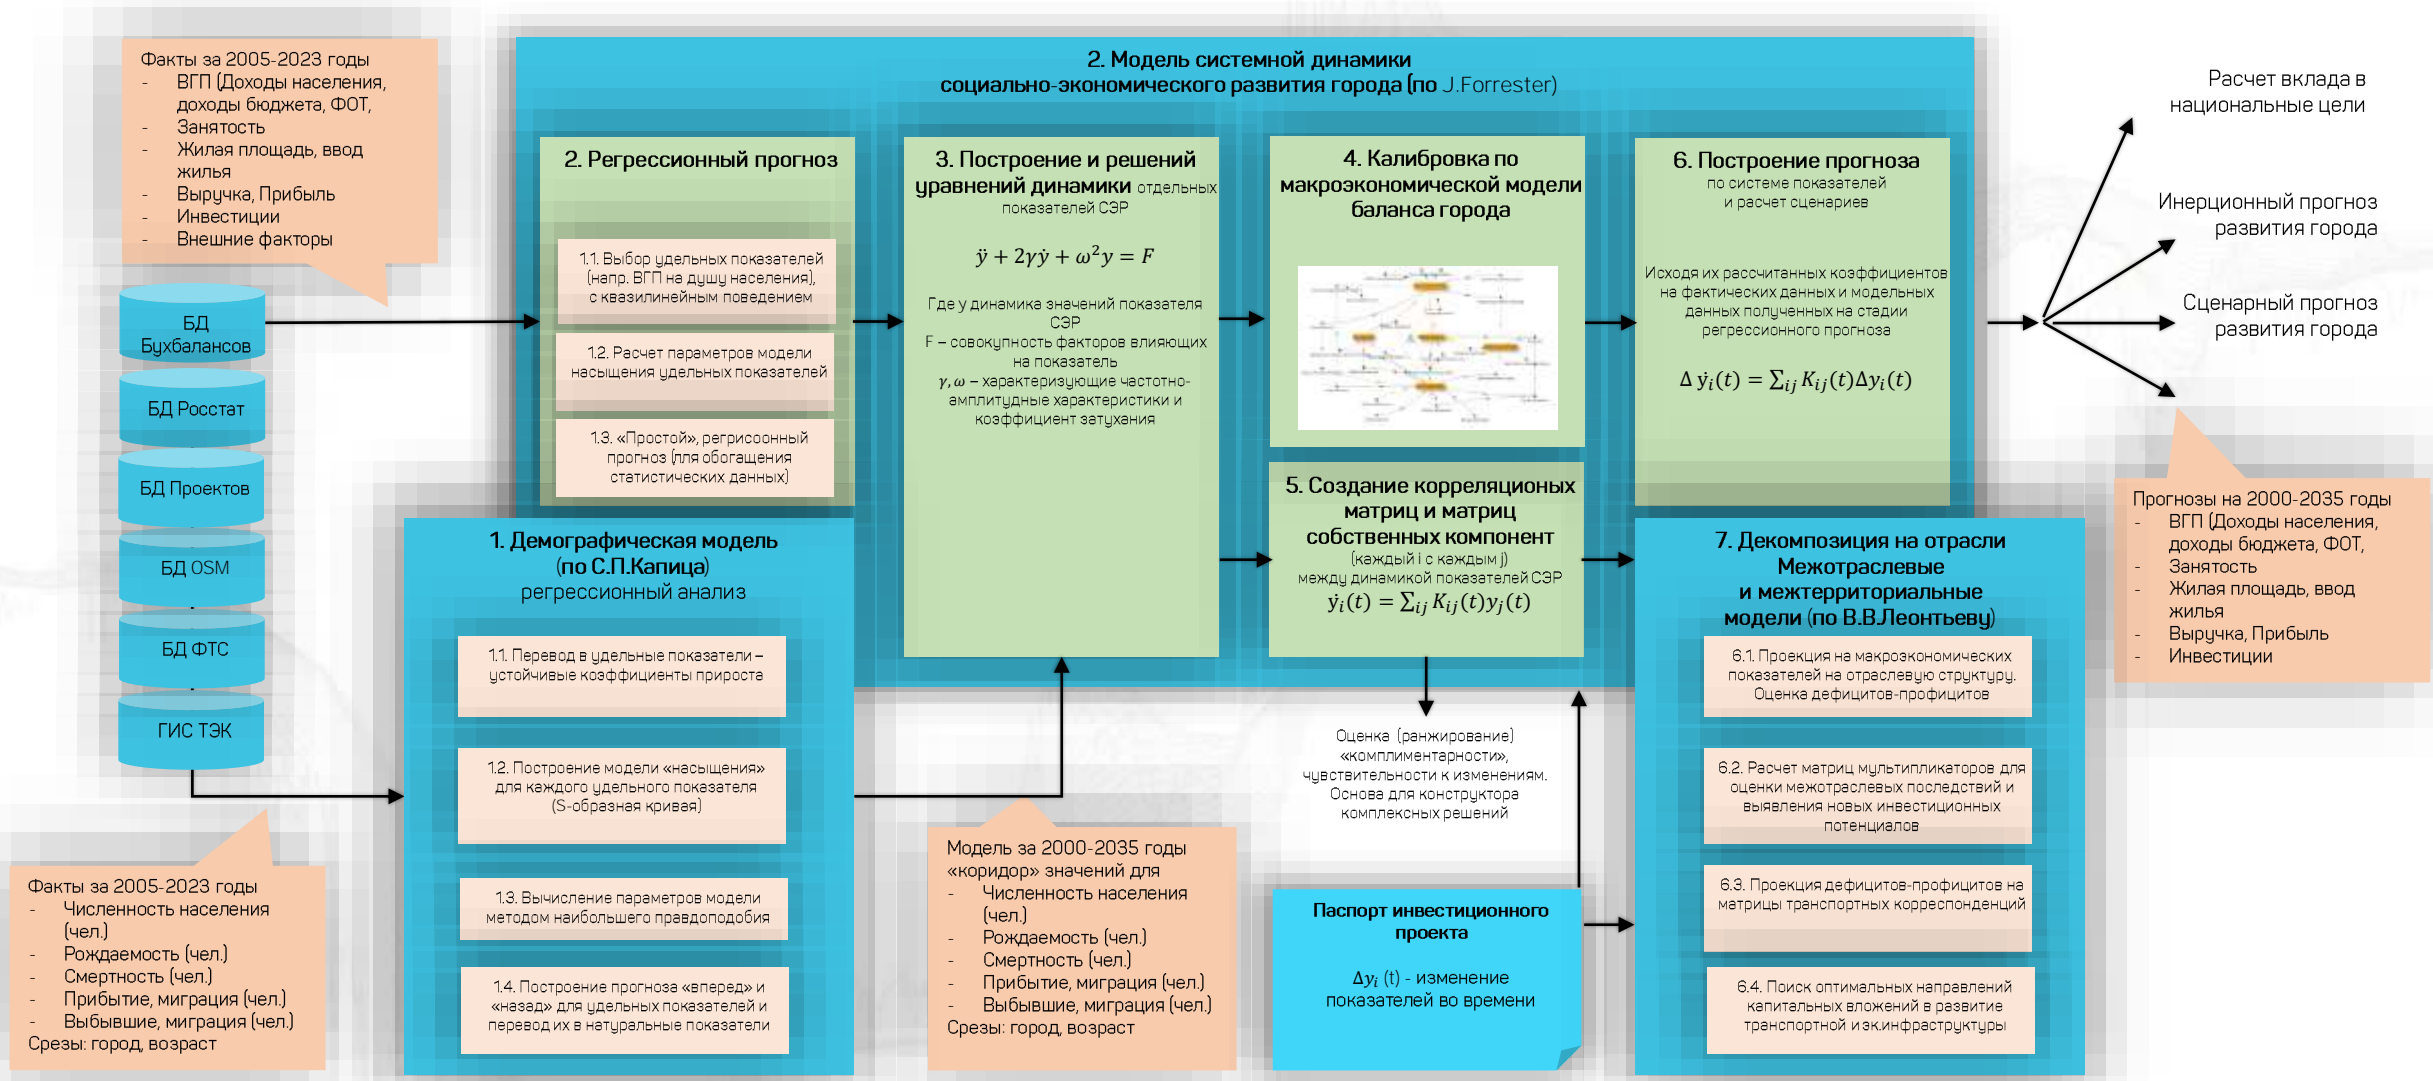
Факты за 2005-2023 годы
- ВГП (Доходы населения, доходы бюджета, ФОТ,
- Занятость
- Жилая площадь, ввод жилья
- Выручка, Прибыль
- Инвестиции
- Внешние факторы

БД Бухбалансов

БД Росстат

БД Проектов

БД OSM

БД ФТС

ГИС ТЭК

Факты за 2005-2023 годы
- Численность населения (чел.)
- Рождаемость (чел.)
- Смертность (чел.)
- Прибытие, миграция (чел.)
- Выбывшие, миграция (чел.)
Срезы: город, возраст

2. Модель системной динамики социально-экономического развития города (по J.Forrester)

2. Регрессионный прогноз

1.1. Выбор удельных показателей (напр. ВГП на душу населения), с квазилинейным поведением

1.2. Расчет параметров модели насыщения удельных показателей

1.3. «Простой», регрисоонный прогноз (для обогащения статистических данных)

3. Построение и решений уравнений динамики отдельных показателей СЭР

$\ddot{y} + 2\gamma\dot{y} + \omega^2 y = F$

Где y динамика значений показателя СЭР
F – совокупность факторов влияющих на показатель
$\gamma, \omega$ – характеризующие частотно-амплитудные характеристики и коэффициент затухания

4. Калибровка по макроэкономической модели баланса города

5. Создание корреляционых матриц и матриц собственных компонент
(каждый i с каждым j)
между динамикой показателей СЭР
$\dot{y}_i(t) = \sum_{ij} K_{ij}(t) y_j(t)$

6. Построение прогноза
по системе показателей
и расчет сценариев

Исходя их рассчитанных коэффициентов на фактических данных и модельных данных полученных на стадии регрессионного прогноза

$\Delta \dot{y}_i(t) = \sum_{ij} K_{ij}(t) \Delta y_i(t)$

Расчет вклада в национальные цели

Инерционный прогноз развития города

Сценарный прогноз развития города

Прогнозы на 2000-2035 годы
- ВГП (Доходы населения, доходы бюджета, ФОТ,
- Занятость
- Жилая площадь, ввод жилья
- Выручка, Прибыль
- Инвестиции

1. Демографическая модель (по С.П.Капица)
регрессионный анализ

1.1. Перевод в удельные показатели – устойчивые коэффициенты прироста

1.2. Построение модели «насыщения» для каждого удельного показателя (S-образная кривая)

1.3. Вычисление параметров модели методом наибольшего правдоподобия

1.4. Построение прогноза «вперед» и «назад» для удельных показателей и перевод их в натуральные показатели

Модель за 2000-2035 годы «коридор» значений для
- Численность населения (чел.)
- Рождаемость (чел.)
- Смертность (чел.)
- Прибытие, миграция (чел.)
- Выбывшие, миграция (чел.)
Срезы: город, возраст

Оценка (ранжирование) «комплиментарности», чувствительности к изменениям. Основа для конструктора комплексных решений

Паспорт инвестиционного проекта

$\Delta y_i$ (t) - изменение показателей во времени

7. Декомпозиция на отрасли Межотраслевые и межтерриториальные модели (по В.В.Леонтьеву)

6.1. Проекция на макроэкономических показателей на отраслевую структуру. Оценка дефицитов-профицитов

6.2. Расчет матриц мультипликаторов для оценки межотраслевых последствий и выявления новых инвестиционных потенциалов

6.3. Проекция дефицитов-профицитов на матрицы транспортных корреспонденций

6.4. Поиск оптимальных направлений капитальных вложений в развитие транспортной и эк.инфраструктуры